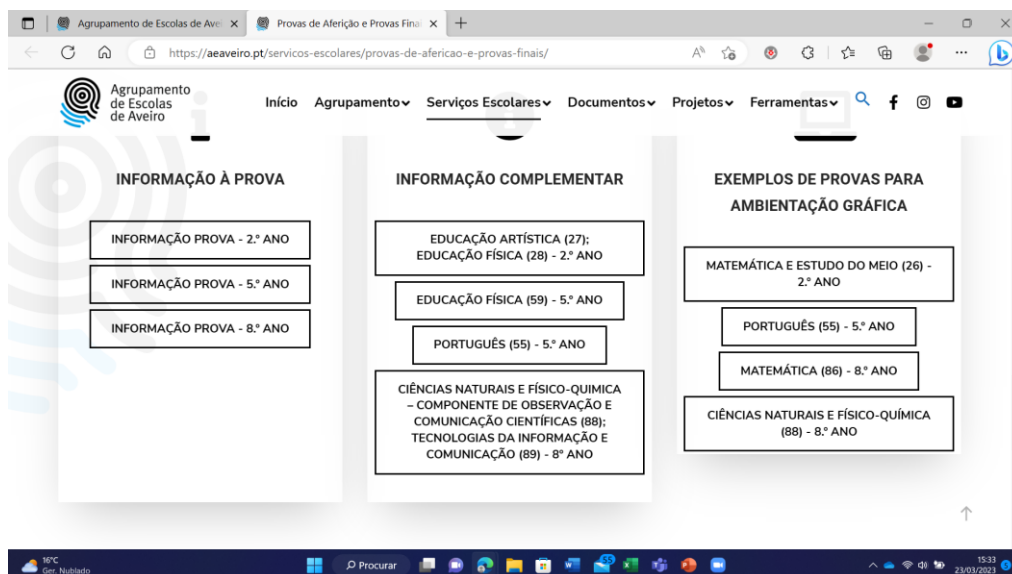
Agrupamento de Escolas de Avei ×
Provas de Aferição e Provas Finai ×
+
https://aeaveiro.pt/servicos-escolares/provas-de-afericao-e-provas-finais/

Agrupamento de Escolas de Aveiro
Início Agrupamento Serviços Escolares Documentos Projetos Ferramentas

INFORMAÇÃO À PROVA

INFORMAÇÃO PROVA - 2.º ANO

INFORMAÇÃO PROVA - 5.º ANO

INFORMAÇÃO PROVA - 8.º ANO

INFORMAÇÃO COMPLEMENTAR

EDUCAÇÃO ARTÍSTICA (27); EDUCAÇÃO FÍSICA (28) - 2.º ANO

EDUCAÇÃO FÍSICA (59) - 5.º ANO

PORTUGUÊS (55) - 5.º ANO

CIÊNCIAS NATURAIS E FÍSICO-QUIMICA – COMPONENTE DE OBSERVAÇÃO E COMUNICAÇÃO CIENTÍFICAS (88); TECNOLOGIAS DA INFORMAÇÃO E COMUNICAÇÃO (89) - 8º ANO

EXEMPLOS DE PROVAS PARA AMBIENTAÇÃO GRÁFICA

MATEMÁTICA E ESTUDO DO MEIO (26) - 2.º ANO

PORTUGUÊS (55) - 5.º ANO

MATEMÁTICA (86) - 8.º ANO

CIÊNCIAS NATURAIS E FÍSICO-QUÍMICA (88) - 8.º ANO

16°C
Ger. Nublado
Procurar
15:33
23/03/2023